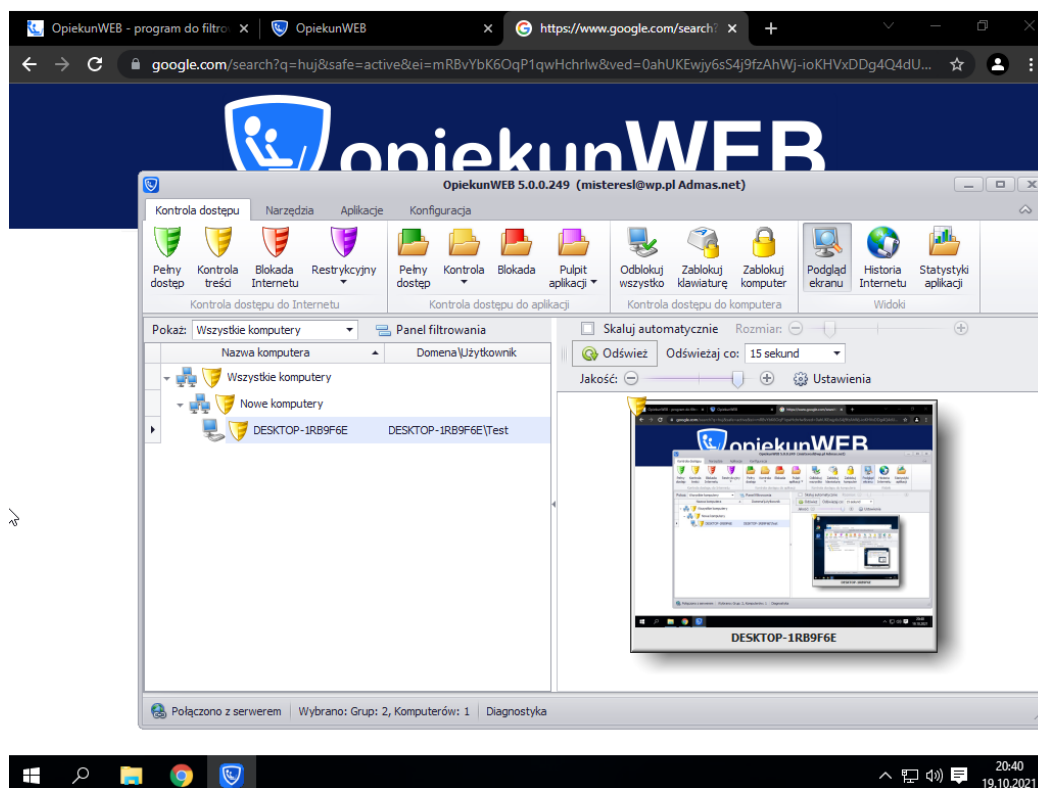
OpiekunWEB - program do filtro ×
OpiekunWEB ×
https://www.google.com/search? ×
+
google.com/search?q=huj&safe=active&ei=mRBvYbK6OqP1qwHchrlw&ved=0ahUKEwjy6sS4j9fzAhWj-ioKHVxDDg4Q4dU...

OpiekunWEB

OpiekunWEB 5.0.0.249 (misteresl@wp.pl Admas.net)

Kontrola dostępu | Narzędzia | Aplikacje | Konfiguracja

Pełny dostęp | Kontrola treści | Blokada Internetu | Restrykcyjny
Kontrola dostępu do Internetu

Pełny dostęp | Kontrola | Blokada | Pulpit aplikacji
Kontrola dostępu do aplikacji

Odblokuj wszystko | Zablokuj klawiaturę | Zablokuj komputer
Kontrola dostępu do komputera

Podgląd ekranu | Historia Internetu | Statystyki aplikacji
Widoki

Pokaż: Wszystkie komputery
Panel filtrowania

| Nazwa komputera | Domena\Użytkownik |
|---|---|
| Wszystkie komputery | |
| Nowe komputery | |
| DESKTOP-1RB9F6E | DESKTOP-1RB9F6E\Test |

Skaluj automatycznie   Rozmiar:
Odśwież   Odświeżaj co: 15 sekund
Jakość:   Ustawienia

DESKTOP-1RB9F6E

Połączono z serwerem | Wybrano: Grup: 2, Komputerów: 1 | Diagnostyka

20:40
19.10.2021